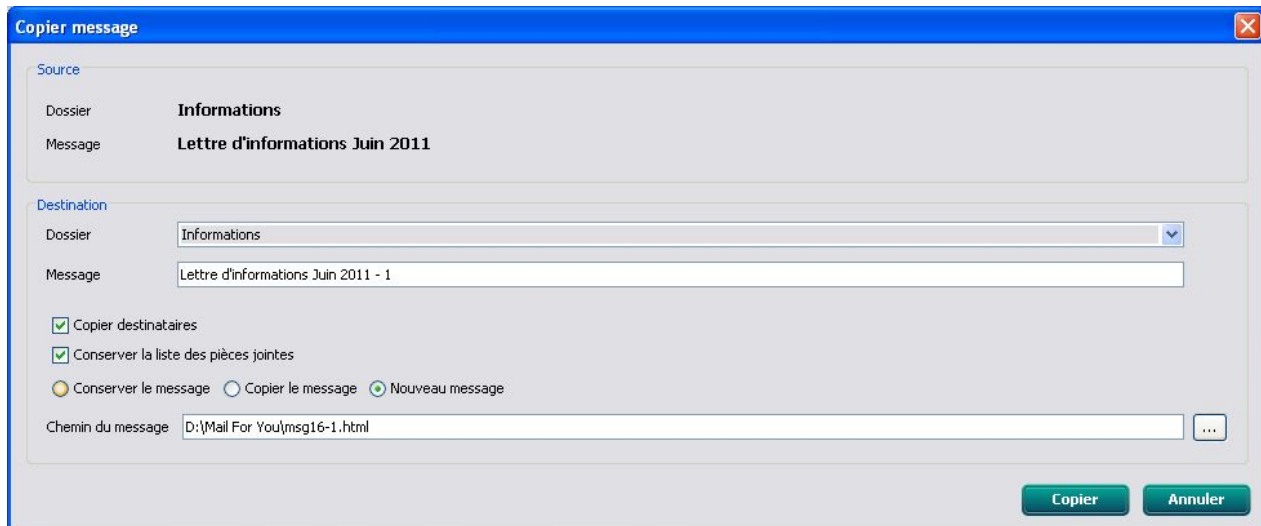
Copier message

Source

Dossier Informations

Message Lettre d'informations Juin 2011

Destination

Dossier Informations

Message Lettre d'informations Juin 2011 - 1

Copier destinataires

Conserver la liste des pièces jointes

Conserver le message Copier le message Nouveau message

Chemin du message D:\Mail For You\msg16-1.html ...

Copier Annuler